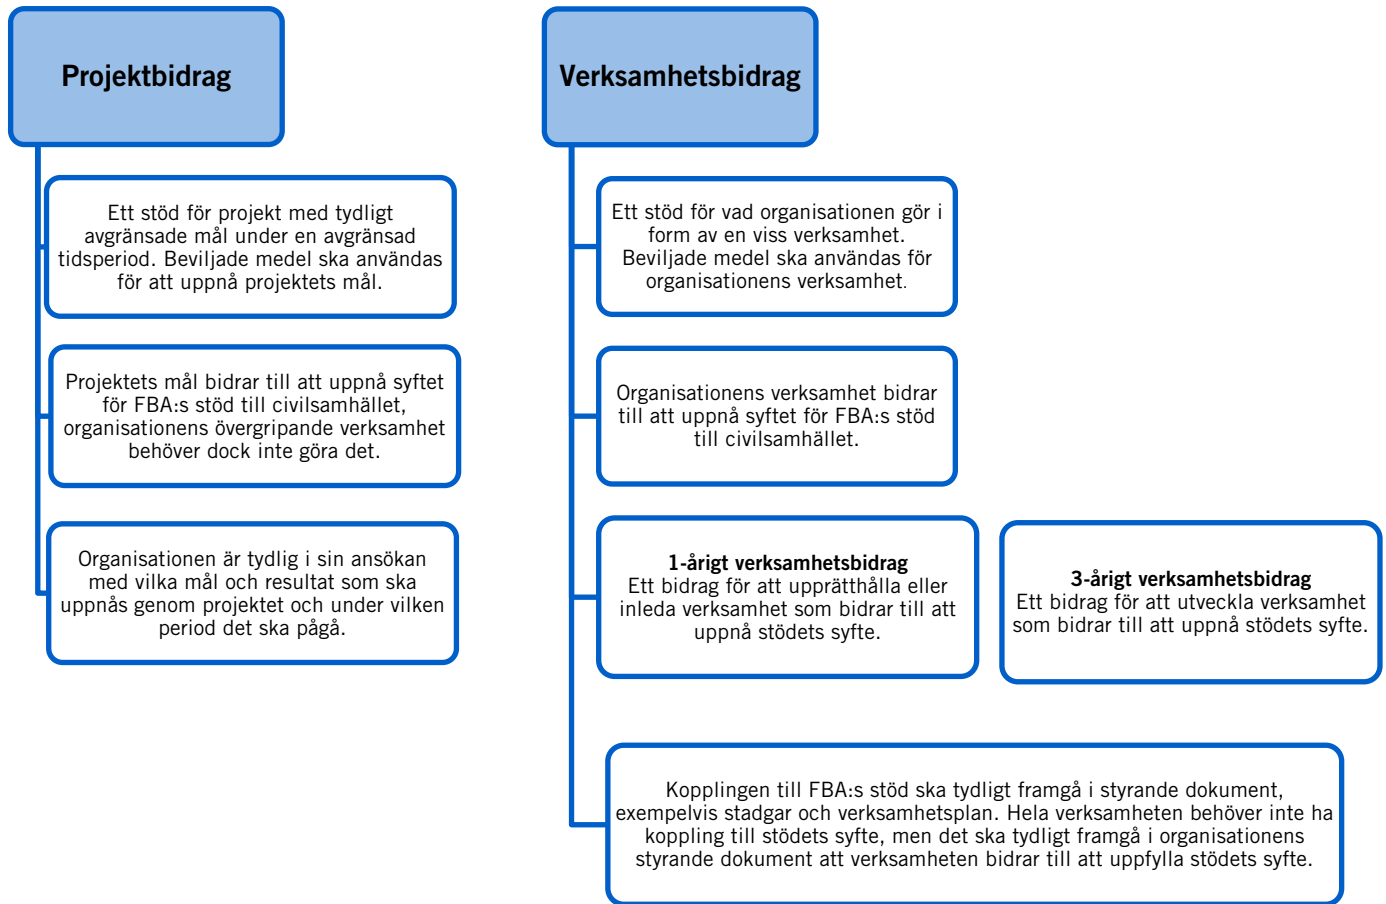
Projektbidrag

Ett stöd för projekt med tydligt avgränsade mål under en avgränsad tidsperiod. Beviljade medel ska användas för att uppnå projektets mål.

Projektets mål bidrar till att uppnå syftet för FBA:s stöd till civilsamhället, organisationens övergripande verksamhet behöver dock inte göra det.

Organisationen är tydlig i sin ansökan med vilka mål och resultat som ska uppnås genom projektet och under vilken period det ska pågå.

Verksamhetsbidrag

Ett stöd för vad organisationen gör i form av en viss verksamhet. Beviljade medel ska användas för organisationens verksamhet.

Organisationens verksamhet bidrar till att uppnå syftet för FBA:s stöd till civilsamhället.

1-årigt verksamhetsbidrag
Ett bidrag för att upprätthålla eller inleda verksamhet som bidrar till att uppnå stödets syfte.

3-årigt verksamhetsbidrag
Ett bidrag för att utveckla verksamhet som bidrar till att uppnå stödets syfte.

Kopplingen till FBA:s stöd ska tydligt framgå i styrande dokument, exempelvis stadgar och verksamhetsplan. Hela verksamheten behöver inte ha koppling till stödets syfte, men det ska tydligt framgå i organisationens styrande dokument att verksamheten bidrar till att uppfylla stödets syfte.